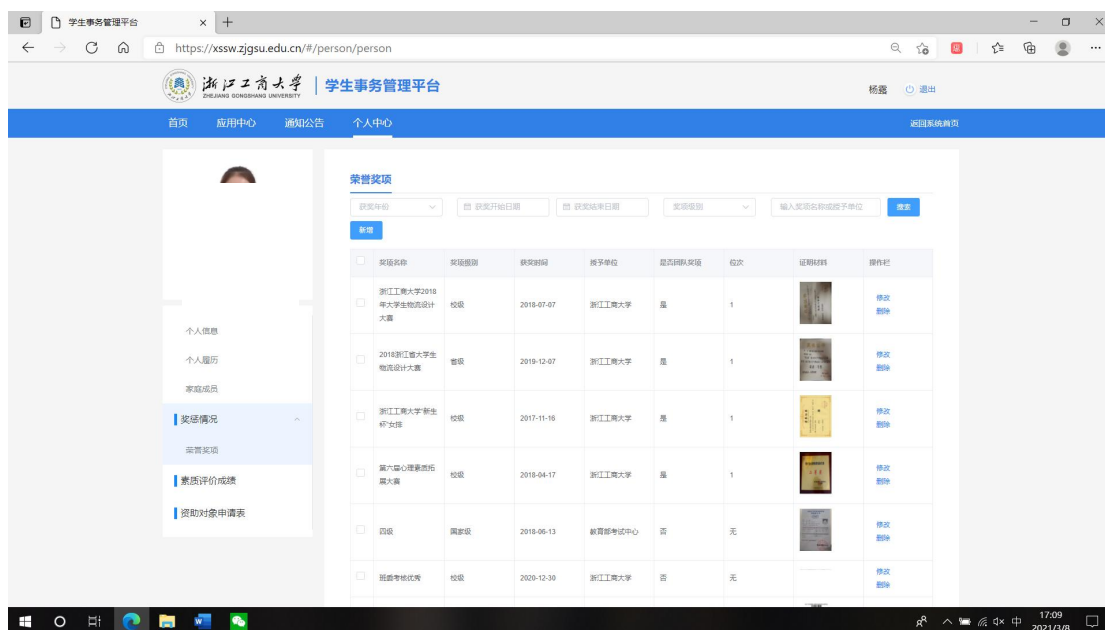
学生事务管理平台 × +

https://xssw.zjgsu.edu.cn/#/person/person

浙江工商大学 ZHEJIANG GONGSHANG UNIVERSITY | 学生事务管理平台

杨露 退出

首页 应用中心 通知公告 个人中心 返回系统首页

个人信息
个人履历
家庭成员
奖惩情况
荣誉奖项
素质评价成绩
资助对象申请表

荣誉奖项

获奖年份 获奖开始日期 获奖结束日期 奖项级别 输入奖项名称或授予单位 搜索

新增

| | 奖项名称 | 奖项级别 | 获奖时间 | 授予单位 | 是否团队奖项 | 位次 | 证明材料 | 操作栏 |
|---|---|---|---|---|---|---|---|---|
| | 浙江工商大学2018年大学生物流设计大赛 | 校级 | 2018-07-07 | 浙江工商大学 | 是 | 1 | | 修改 删除 |
| | 2018浙江省大学生物流设计大赛 | 省级 | 2019-12-07 | 浙江工商大学 | 是 | 1 | | 修改 删除 |
| | 浙江工商大学"新生杯"女排 | 校级 | 2017-11-16 | 浙江工商大学 | 是 | 1 | | 修改 删除 |
| | 第六届心理素质拓展大赛 | 校级 | 2018-04-17 | 浙江工商大学 | 是 | 1 | | 修改 删除 |
| | 四级 | 国家级 | 2018-06-13 | 教育部考试中心 | 否 | 无 | | 修改 删除 |
| | 班委考核优秀 | 校级 | 2020-12-30 | 浙江工商大学 | 否 | 无 | | 修改 删除 |

中 17:09 2021/3/8